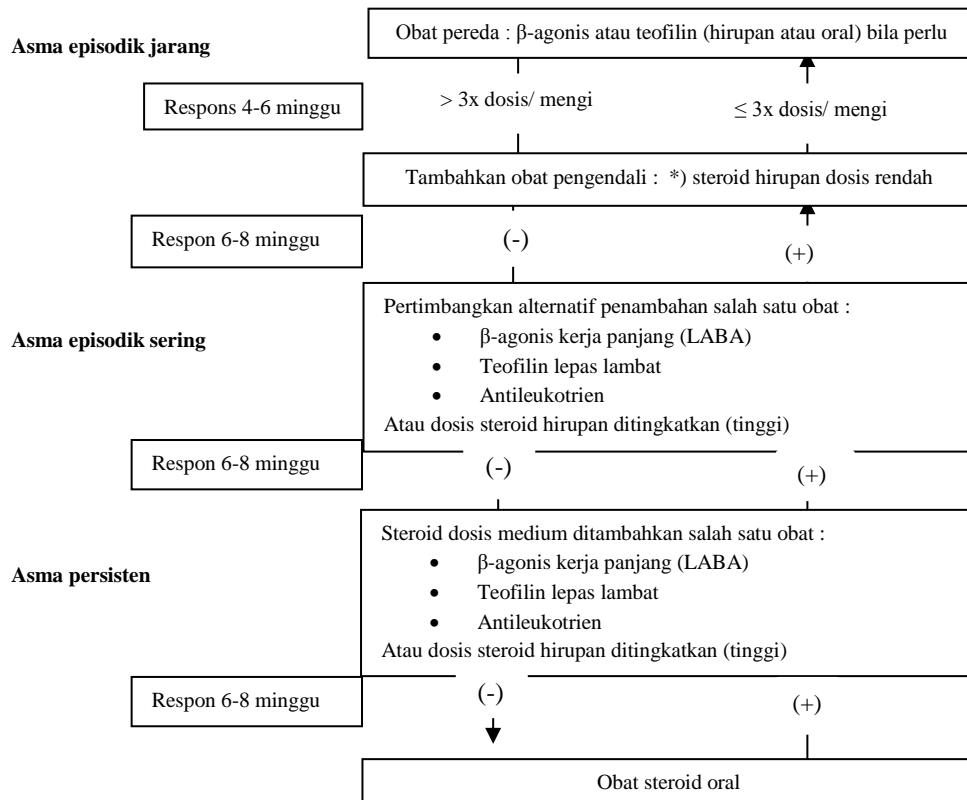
Asma episodik jarang

Obat pereda : β-agonis atau teofilin (hirupan atau oral) bila perlu

Respons 4-6 minggu

> 3x dosis/ mengi

≤ 3x dosis/ mengi

Tambahkan obat pengendali : *) steroid hirupan dosis rendah

Respon 6-8 minggu

(-)

(+)

Pertimbangkan alternatif penambahan salah satu obat :

- β-agonis kerja panjang (LABA)
- Teofilin lepas lambat
- Antileukotrien

Atau dosis steroid hirupan ditingkatkan (tinggi)

Asma episodik sering

Respon 6-8 minggu

(-)

(+)

Steroid dosis medium ditambahkan salah satu obat :

- β-agonis kerja panjang (LABA)
- Teofilin lepas lambat
- Antileukotrien

Atau dosis steroid hirupan ditingkatkan (tinggi)

Asma persisten

Respon 6-8 minggu

(-)

(+)

Obat steroid oral